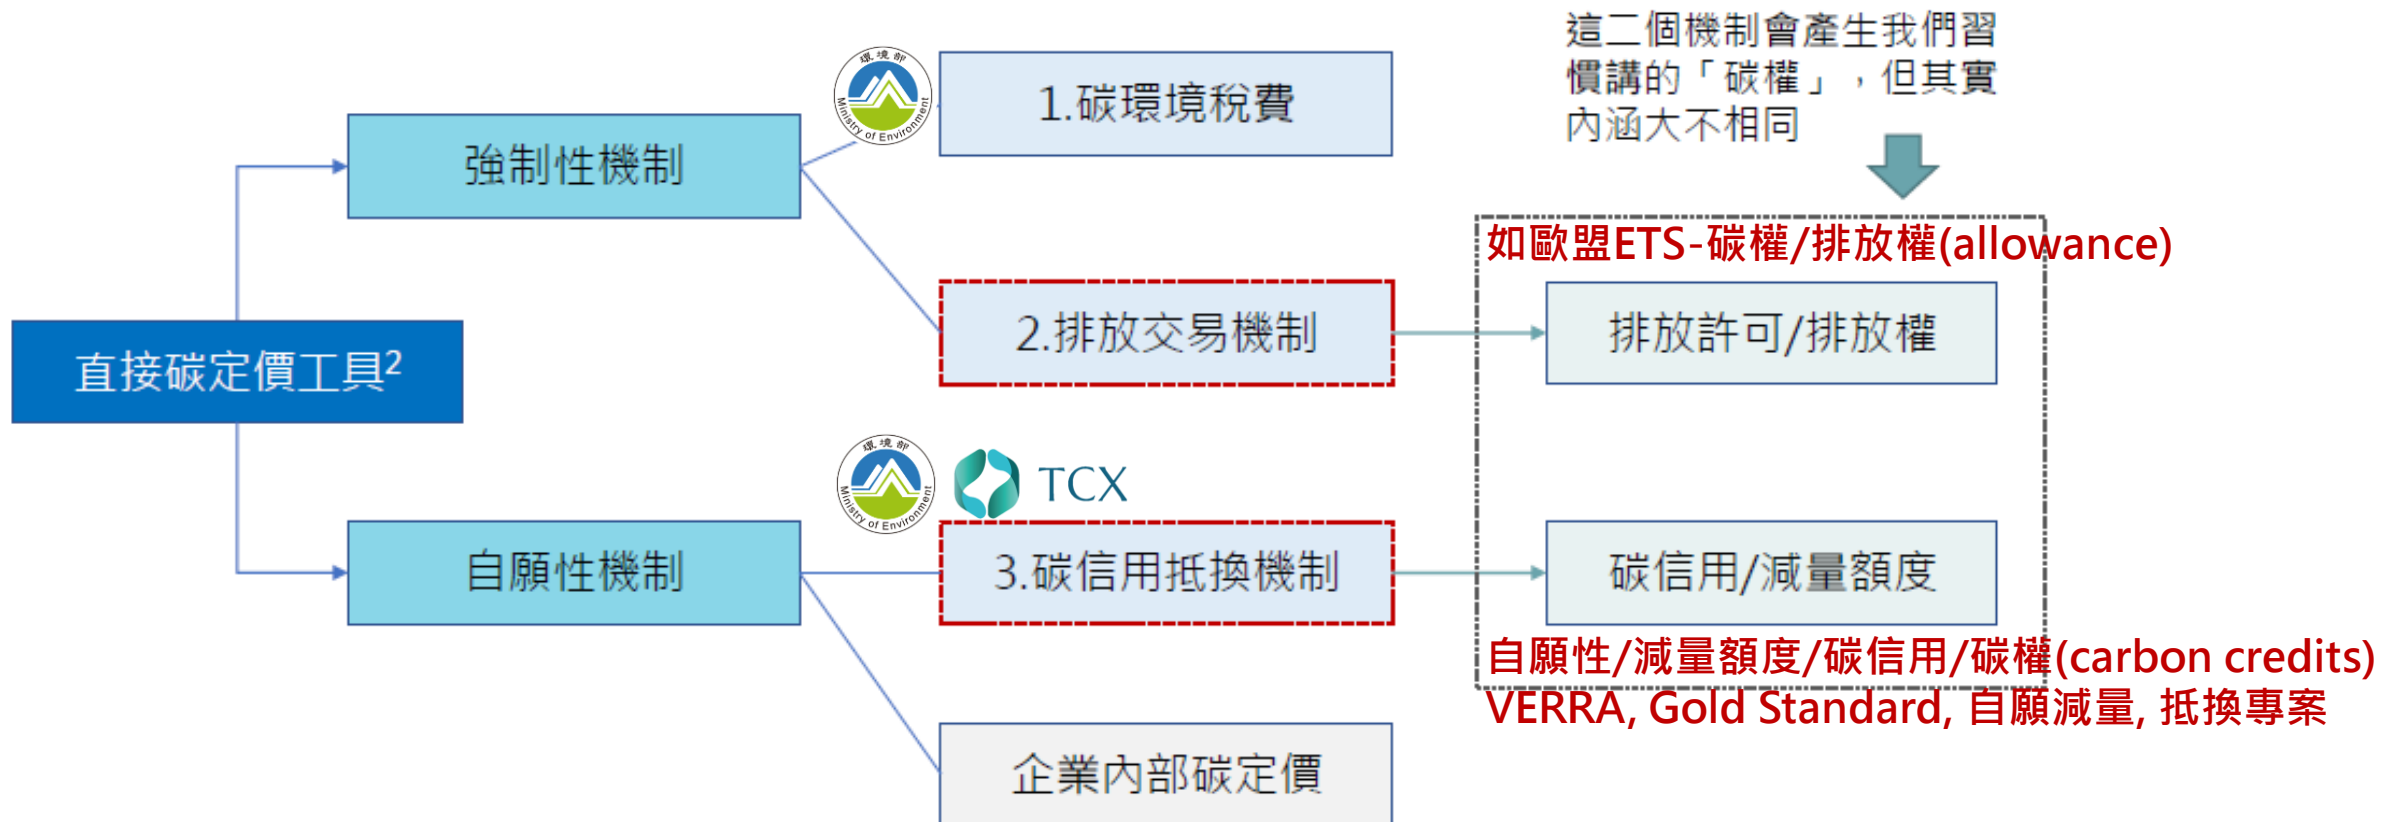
這二個機制會產生我們習慣講的「碳權」，但其實內涵大不相同

直接碳定價工具$^2$

強制性機制

環境部 Ministry of Environment

1.碳環境稅費

2.排放交易機制

如歐盟ETS-碳權/排放權(allowance)

排放許可/排放權

環境部 Ministry of Environment

TCX

自願性機制

3.碳信用抵換機制

碳信用/減量額度

自願性/減量額度/碳信用/碳權(carbon credits)
VERRA, Gold Standard, 自願減量, 抵換專案

企業內部碳定價